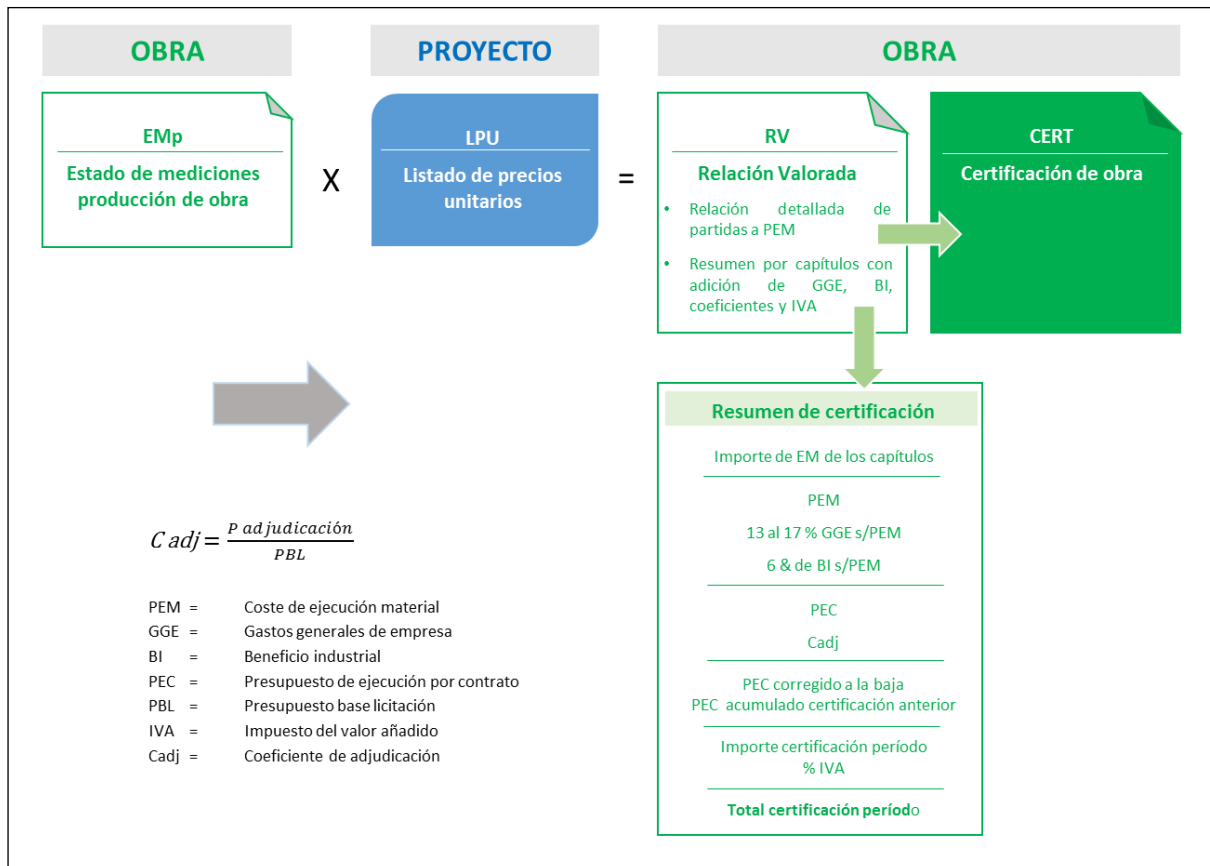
OBRA

PROYECTO

OBRA

EMp
Estado de mediciones producción de obra

X

LPU
Listado de precios unitarios

=

RV
Relación Valorada

• Relación detallada de partidas a PEM
• Resumen por capítulos con adición de GGE, BI, coeficientes y IVA

CERT
Certificación de obra

Resumen de certificación

Importe de EM de los capítulos

PEM
13 al 17 % GGE s/PEM
6 & de BI s/PEM

PEC
Cadj

PEC corregido a la baja
PEC acumulado certificación anterior

Importe certificación período
% IVA

Total certificación período

$C\,adj = \frac{P\,adjudicación}{PBL}$

PEM = Coste de ejecución material
GGE = Gastos generales de empresa
BI = Beneficio industrial
PEC = Presupuesto de ejecución por contrato
PBL = Presupuesto base licitación
IVA = Impuesto del valor añadido
Cadj = Coeficiente de adjudicación